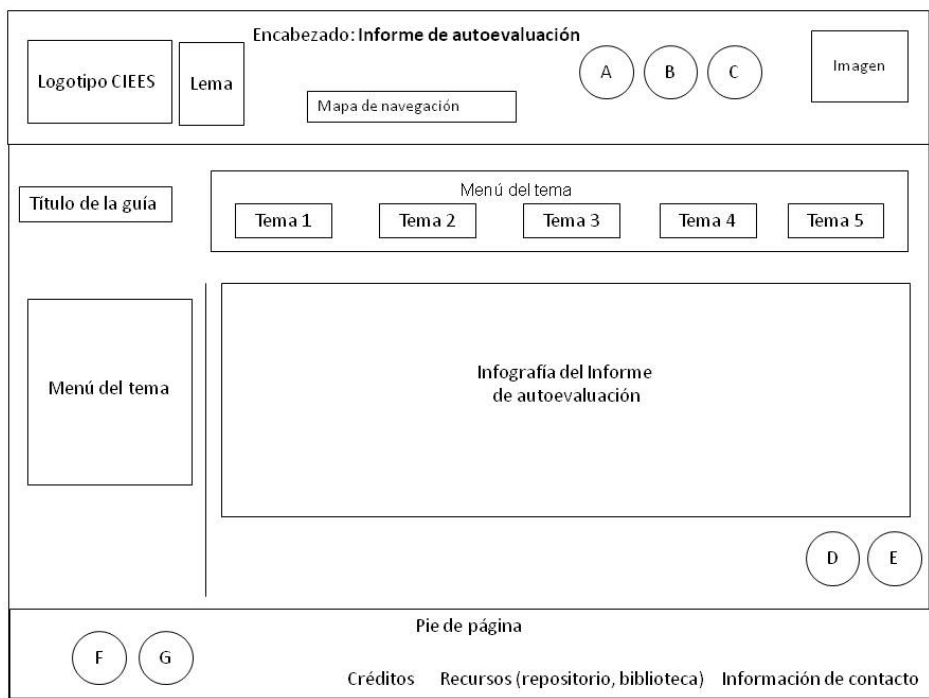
Encabezado: Informe de autoevaluación

Logotipo CIEES

Lema

Mapa de navegación

A

B

C

Imagen

Título de la guía

Menú del tema

Tema 1

Tema 2

Tema 3

Tema 4

Tema 5

Menú del tema

Infografía del Informe de autoevaluación

D

E

Pie de página

F

G

Créditos

Recursos (repositorio, biblioteca)

Información de contacto